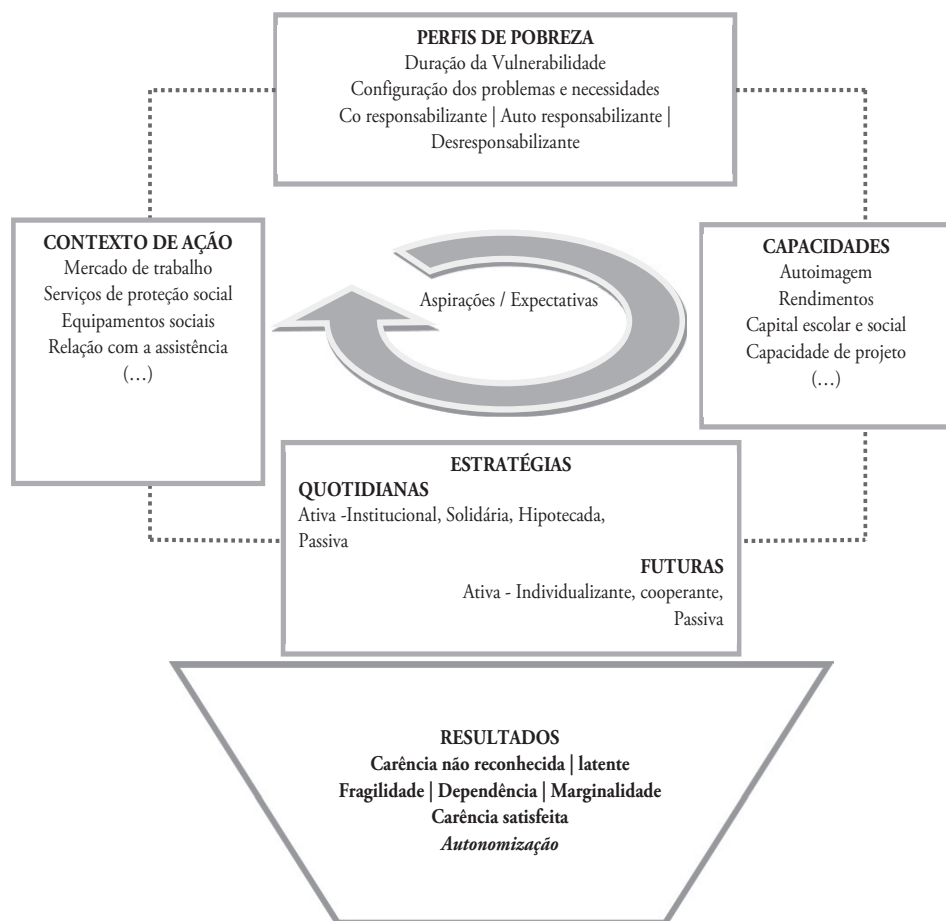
PERFIS DE POBREZA
Duração da Vulnerabilidade
Configuração dos problemas e necessidades
Co responsabilizante | Auto responsabilizante | Desresponsabilizante

CONTEXTO DE AÇÃO
Mercado de trabalho
Serviços de proteção social
Equipamentos sociais
Relação com a assistência
(…)

Aspirações / Expectativas

CAPACIDADES
Autoimagem
Rendimentos
Capital escolar e social
Capacidade de projeto
(…)

ESTRATÉGIAS
QUOTIDIANAS
Ativa -Institucional, Solidária, Hipotecada, Passiva
FUTURAS
Ativa - Individualizante, cooperante, Passiva

RESULTADOS
Carência não reconhecida | latente
Fragilidade | Dependência | Marginalidade
Carência satisfeita
Autonomização